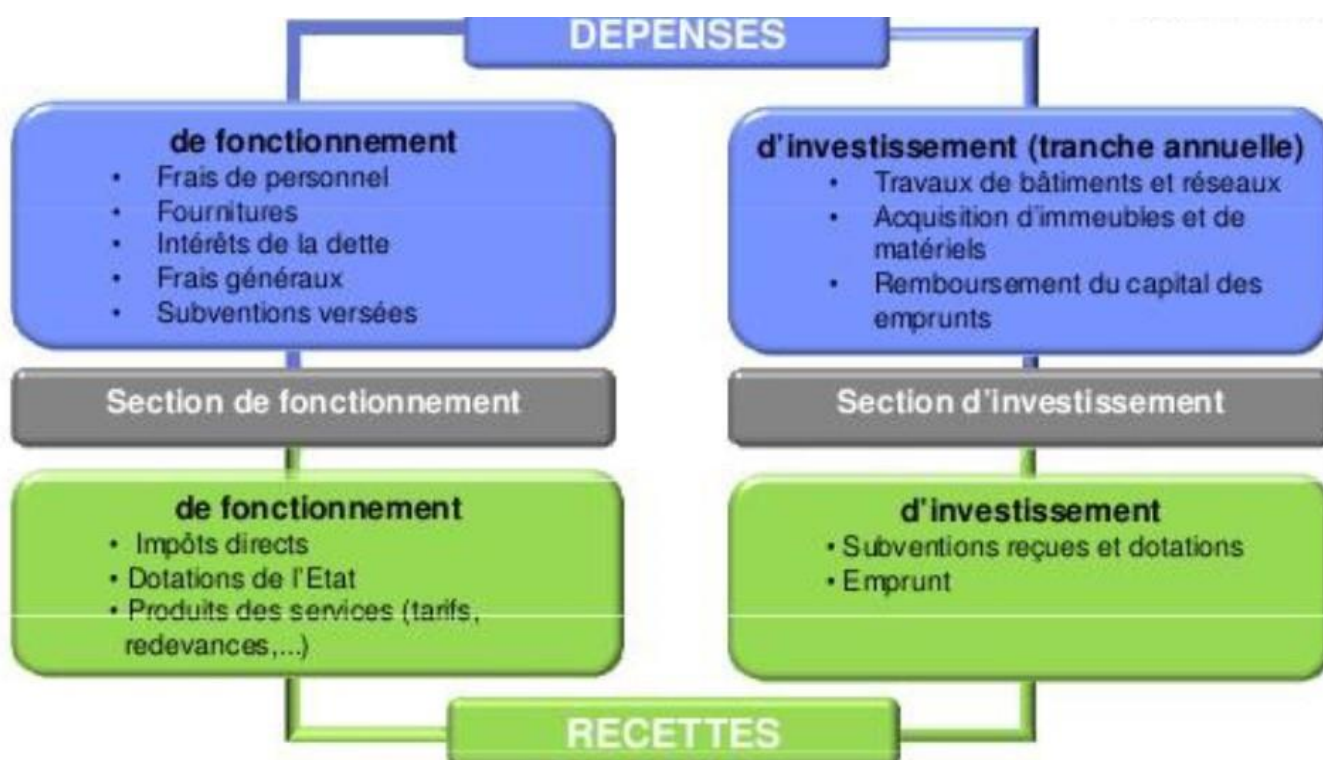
DEPENSES

de fonctionnement
- Frais de personnel
- Fournitures
- Intérêts de la dette
- Frais généraux
- Subventions versées

d'investissement (tranche annuelle)
- Travaux de bâtiments et réseaux
- Acquisition d'immeubles et de matériels
- Remboursement du capital des emprunts

Section de fonctionnement

Section d'investissement

de fonctionnement
- Impôts directs
- Dotations de l'Etat
- Produits des services (tarifs, redevances,...)

d'investissement
- Subventions reçues et dotations
- Emprunt

RECETTES